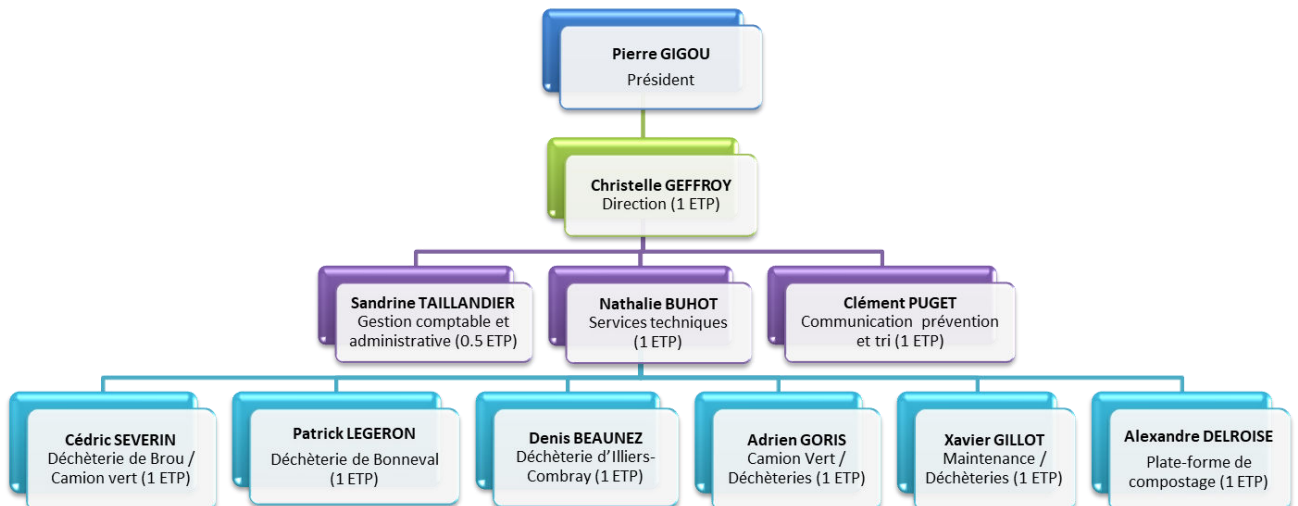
Pierre GIGOU
Président

Christelle GEFFROY
Direction (1 ETP)

Sandrine TAILLANDIER
Gestion comptable et administrative (0.5 ETP)

Nathalie BUHOT
Services techniques (1 ETP)

Clément PUGET
Communication prévention et tri (1 ETP)

Cédric SEVERIN
Déchèterie de Brou / Camion vert (1 ETP)

Patrick LEGERON
Déchèterie de Bonneval (1 ETP)

Denis BEAUNEZ
Déchèterie d'Illiers-Combray (1 ETP)

Adrien GORIS
Camion Vert / Déchèteries (1 ETP)

Xavier GILLOT
Maintenance / Déchèteries (1 ETP)

Alexandre DELROISE
Plate-forme de compostage (1 ETP)